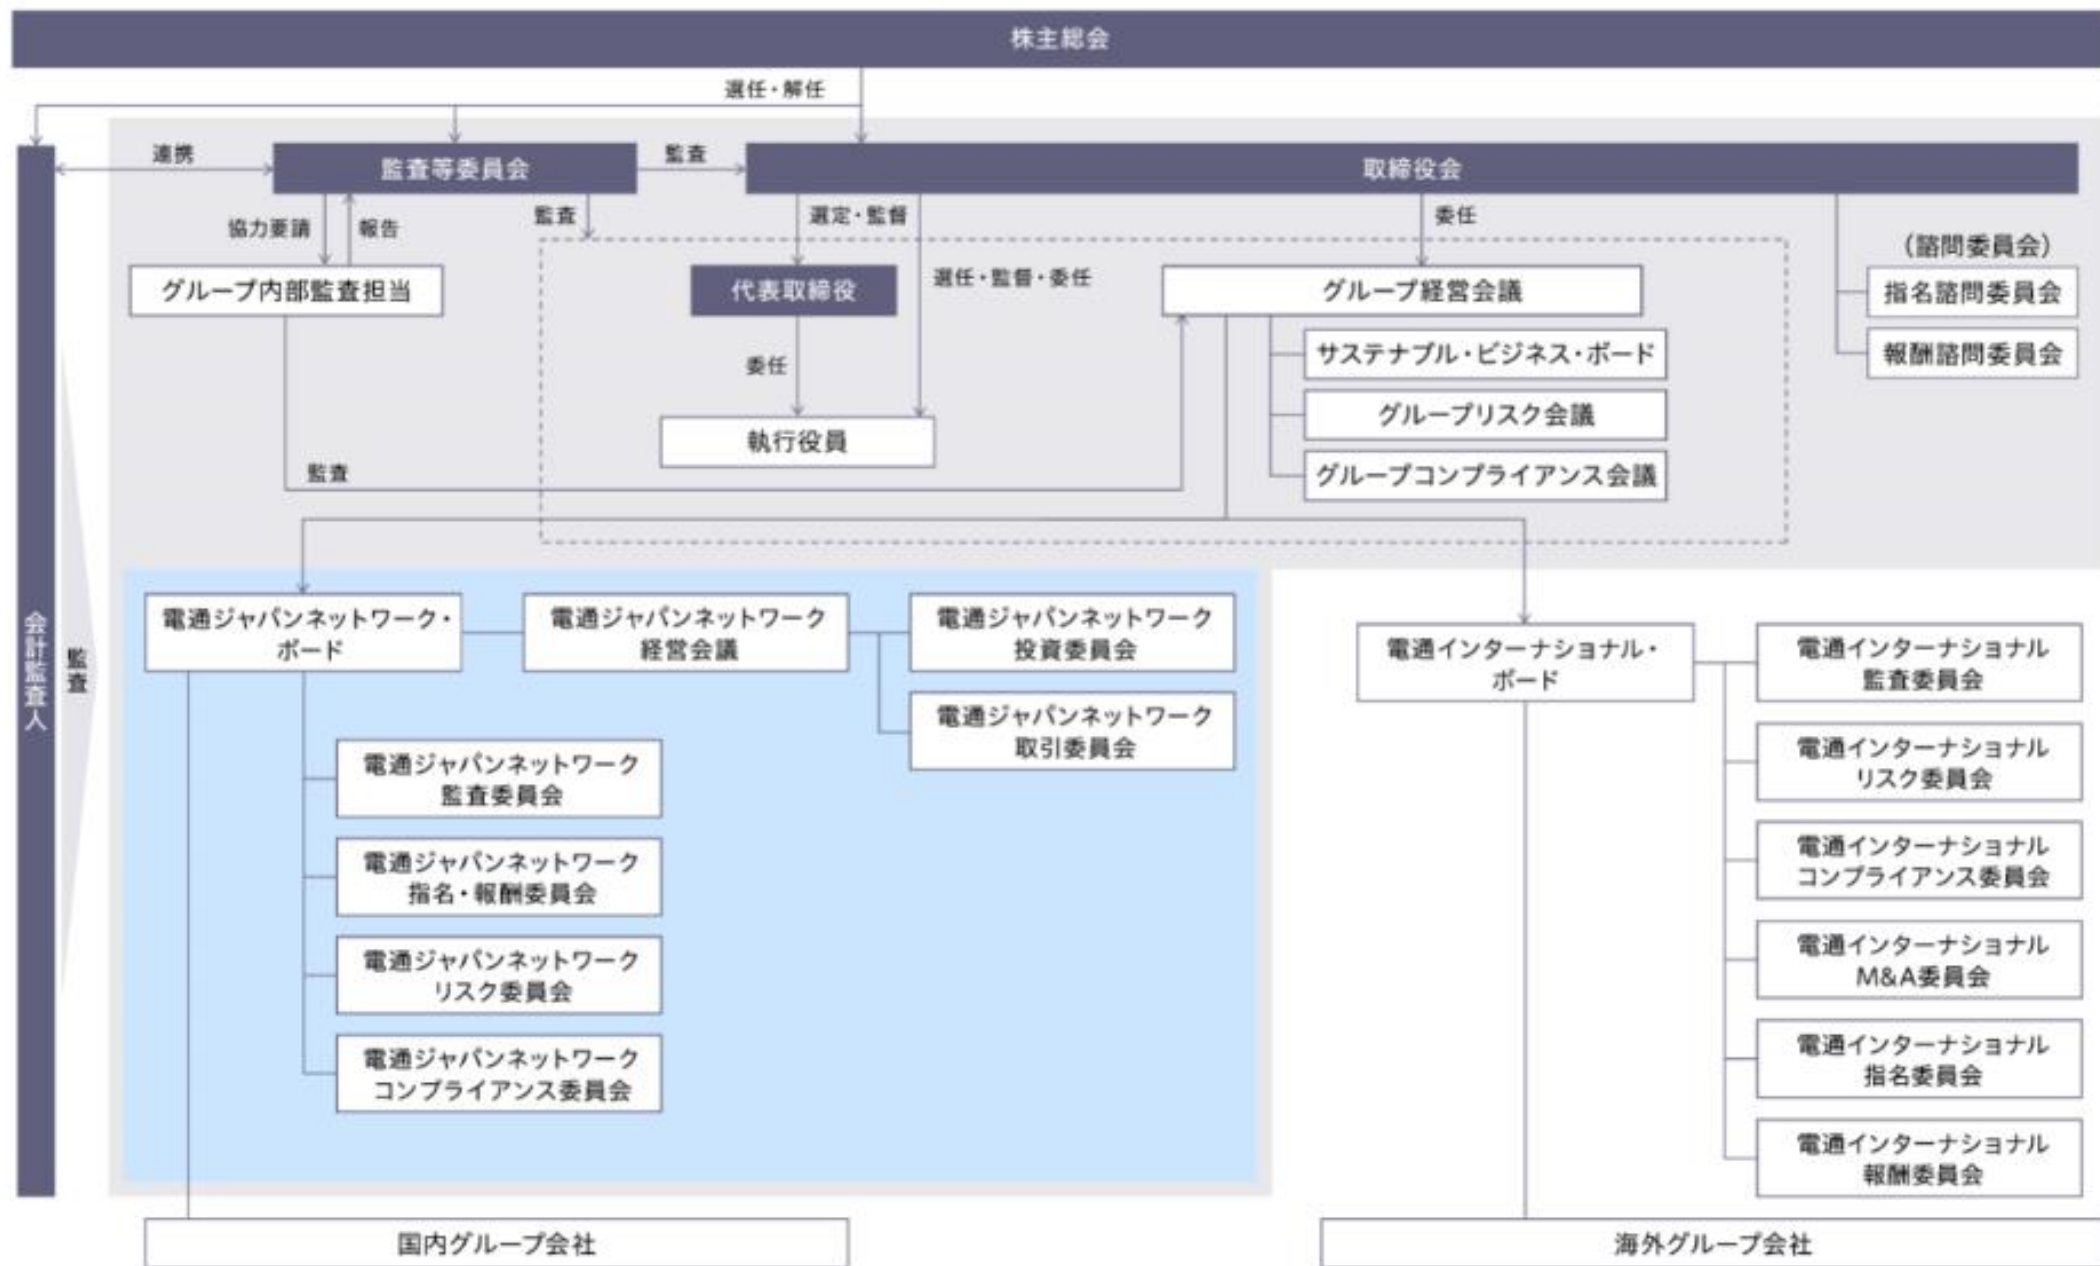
株主総会

選任・解任

連携

監査等委員会

監査

取締役会

協力要請

報告

監査

選定・監督

委任

（諮問委員会）

グループ内部監査担当

代表取締役

選任・監督・委任

グループ経営会議

指名諮問委員会

報酬諮問委員会

サステナブル・ビジネス・ボード

委任

グループリスク会議

執行役員

グループコンプライアンス会議

監査

会計監査人

監査

電通ジャパンネットワーク・ボード

電通ジャパンネットワーク経営会議

電通ジャパンネットワーク投資委員会

電通ジャパンネットワーク取引委員会

電通ジャパンネットワーク監査委員会

電通ジャパンネットワーク指名・報酬委員会

電通ジャパンネットワークリスク委員会

電通ジャパンネットワークコンプライアンス委員会

電通インターナショナル・ボード

電通インターナショナル監査委員会

電通インターナショナルリスク委員会

電通インターナショナルコンプライアンス委員会

電通インターナショナルM&A委員会

電通インターナショナル指名委員会

電通インターナショナル報酬委員会

国内グループ会社

海外グループ会社